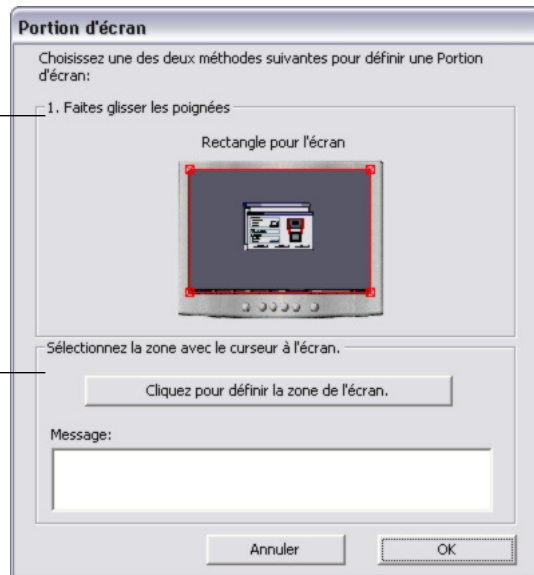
Portion d'écran

Choisissez une des deux méthodes suivantes pour définir une Portion d'écran:

1. Faites glisser les poignées

Rectangle pour l'écran

Sélectionnez la zone avec le curseur à l'écran.

Cliquez pour définir la zone de l'écran.

Message:

Annuler

OK